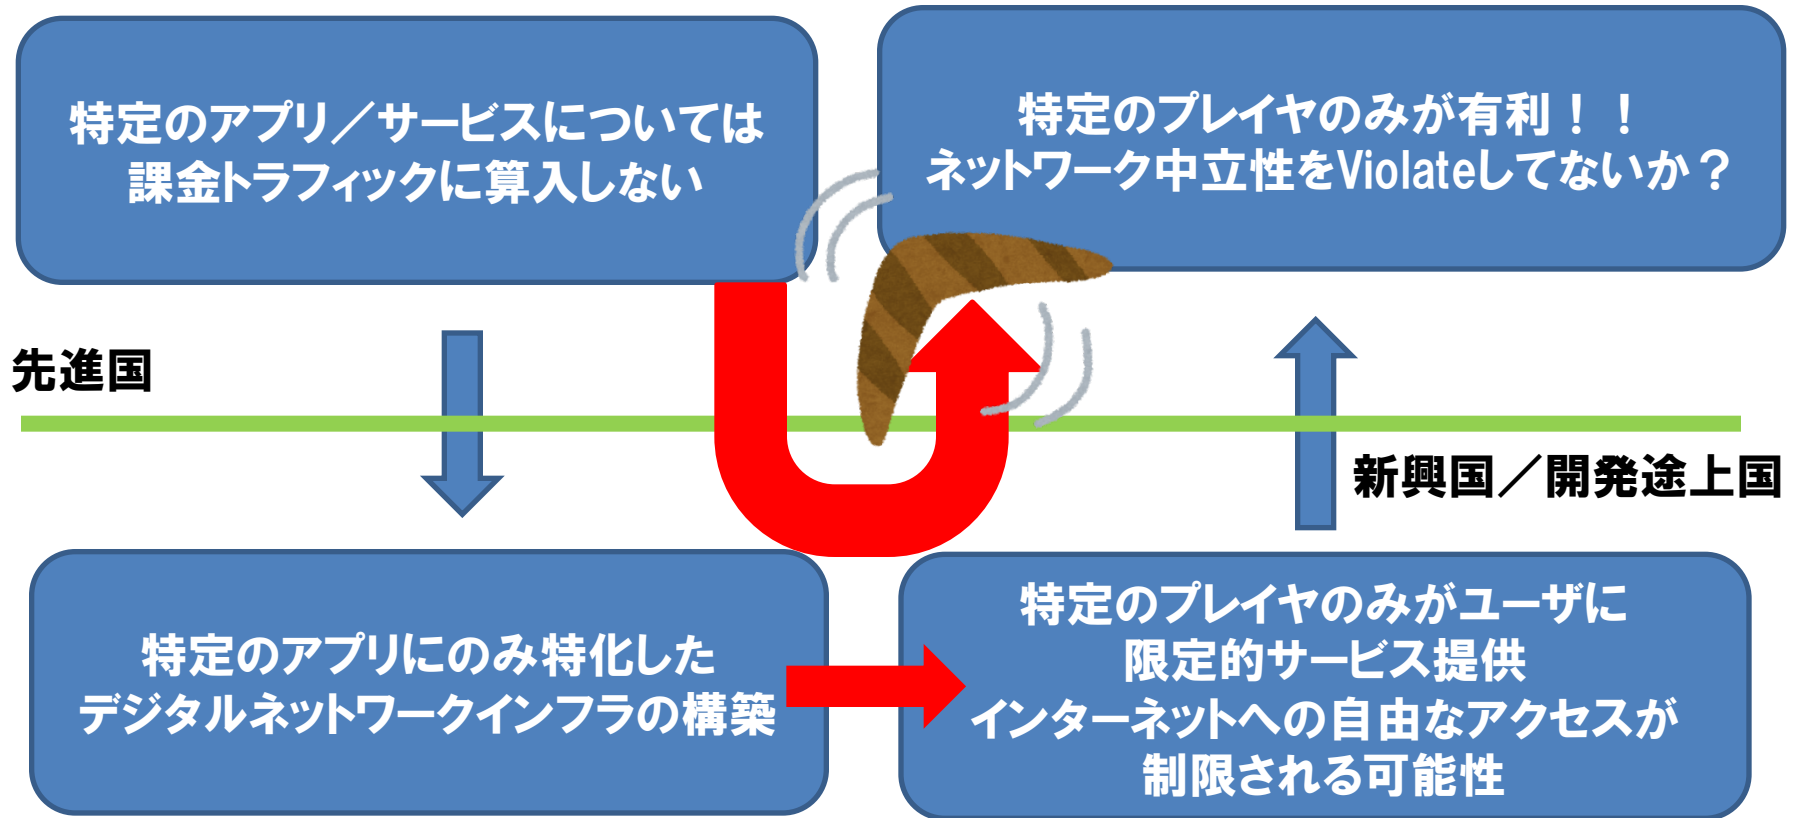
特定のアプリ／サービスについては
課金トラフィックに算入しない

特定のプレイヤのみが有利！！
ネットワーク中立性をViolateしてないか？

先進国

新興国／開発途上国

特定のアプリにのみ特化した
デジタルネットワークインフラの構築

特定のプレイヤのみがユーザに
限定的サービス提供
インターネットへの自由なアクセスが
制限される可能性